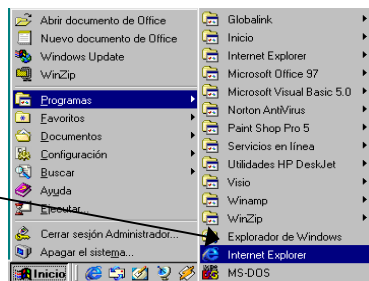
Abrir documento de Office
Nuevo documento de Office
Windows Update
WinZip
Programas
Favoritos
Documentos
Configuración
Buscar
Ayuda
Ejecutar...
Cerrar sesión Administrador...
Apagar el sistema...
Inicio

Globalink
Inicio
Internet Explorer
Microsoft Office 97
Microsoft Visual Basic 5.0
Norton AntiVirus
Paint Shop Pro 5
Servicios en línea
Utilidades HP DeskJet
Visio
Winamp
WinZip
Explorador de Windows
Internet Explorer
MS-DOS